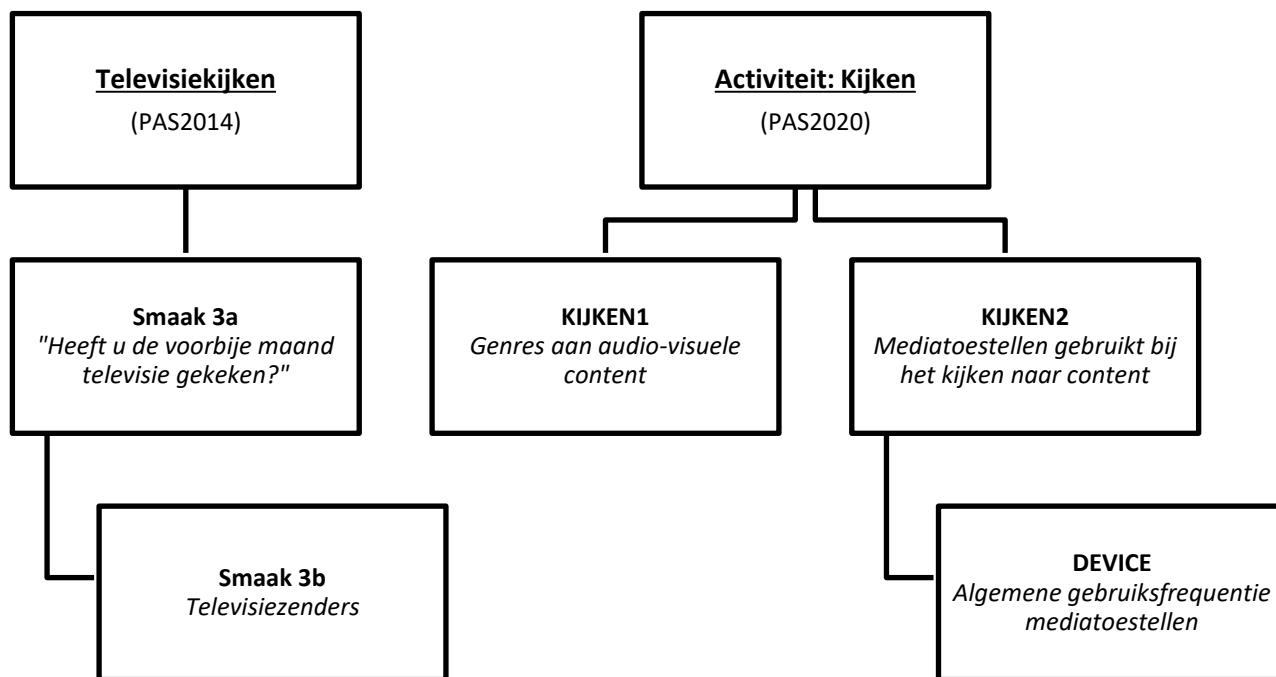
Televisiekijken
(PAS2014)

Smaak 3a
"Heeft u de voorbije maand televisie gekeken?"

Smaak 3b
Televisiezenders

Activiteit: Kijken
(PAS2020)

KIJKEN1
Genres aan audio-visuele content

KIJKEN2
Mediatoestellen gebruikt bij het kijken naar content

DEVICE
Algemene gebruiksfrequentie mediatoestellen